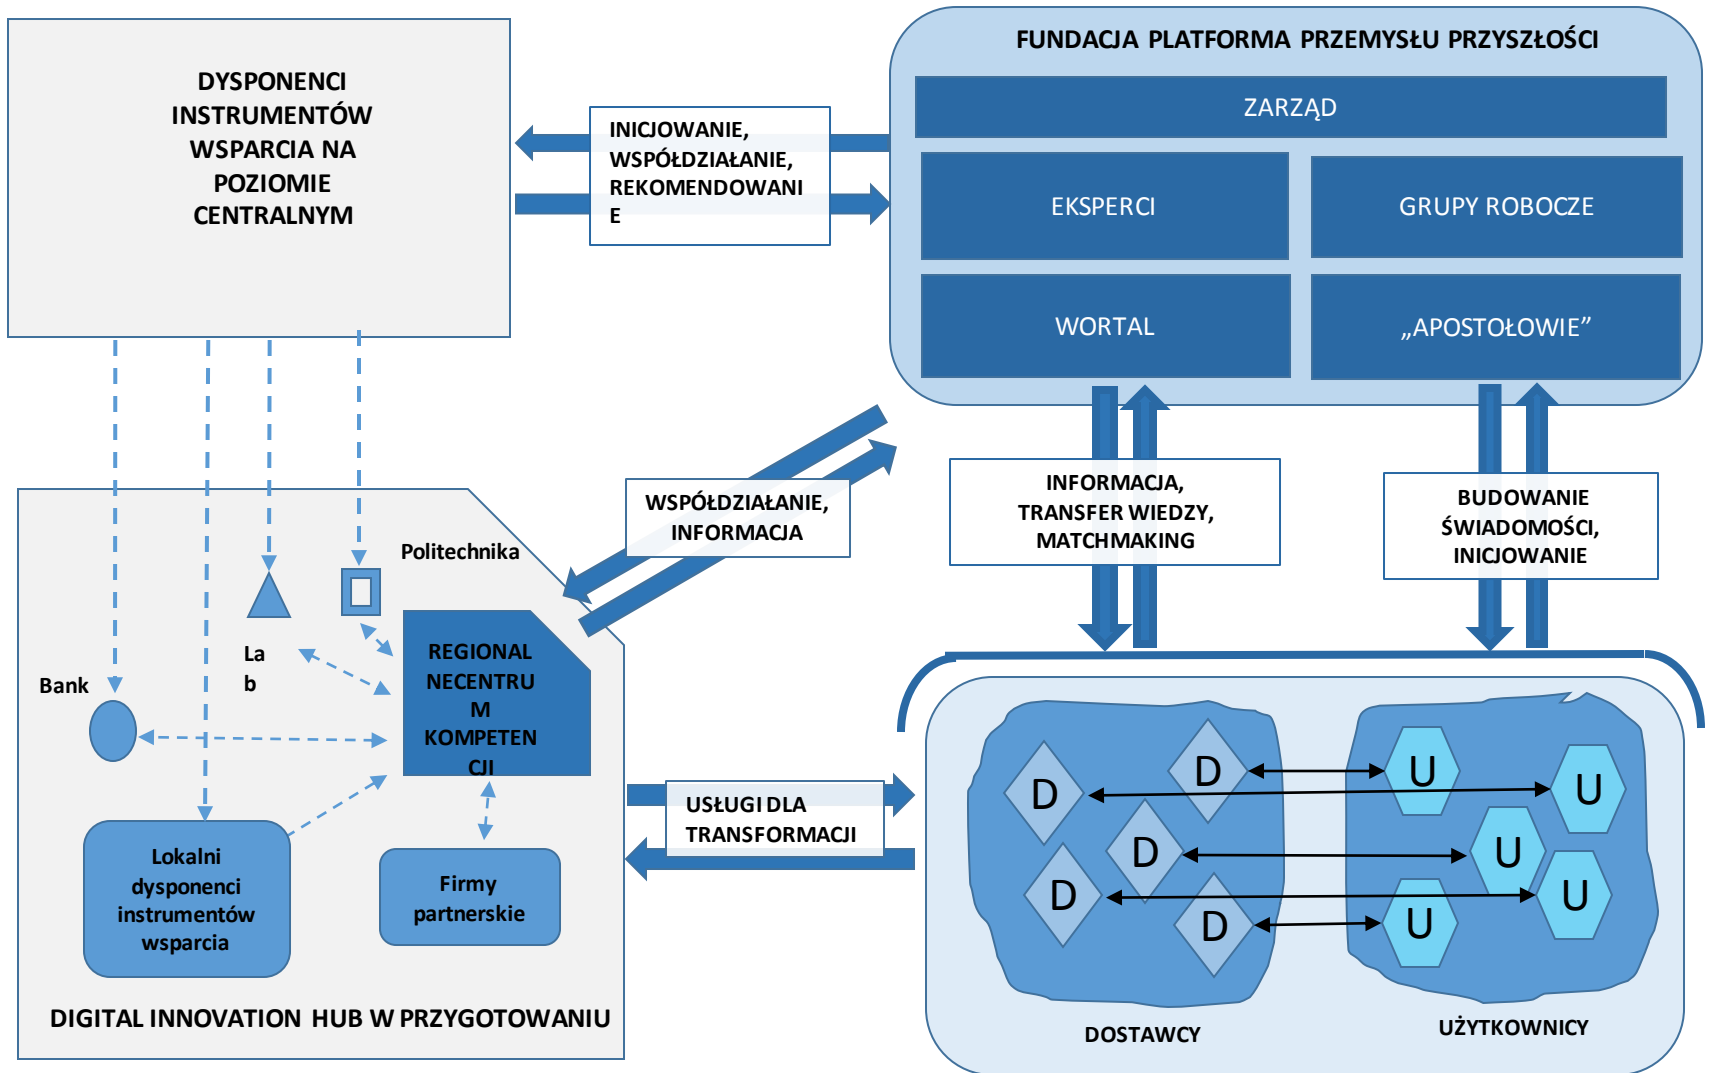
DYSPONENCI INSTRUMENTÓW WSPARCIA NA POZIOMIE CENTRALNYM

INICJOWANIE, WSPÓŁDZIAŁANIE, REKOMENDOWANIE

FUNDACJA PLATFORMA PRZEMYSŁU PRZYSZŁOŚCI

ZARZĄD

EKSPERCI

GRUPY ROBOCZE

WORTAL

„APOSTOŁOWIE"

WSPÓŁDZIAŁANIE, INFORMACJA

INFORMACJA, TRANSFER WIEDZY, MATCHMAKING

BUDOWANIE ŚWIADOMOŚCI, INICJOWANIE

Politechnika

La b

Bank

REGIONALNE CENTRUM KOMPETENCJI

Lokalni dysponenci instrumentów wsparcia

Firmy partnerskie

DIGITAL INNOVATION HUB W PRZYGOTOWANIU

USŁUGI DLA TRANSFORMACJI

D

D

D

D

D

U

U

U

U

U

DOSTAWCY

UŻYTKOWNICY